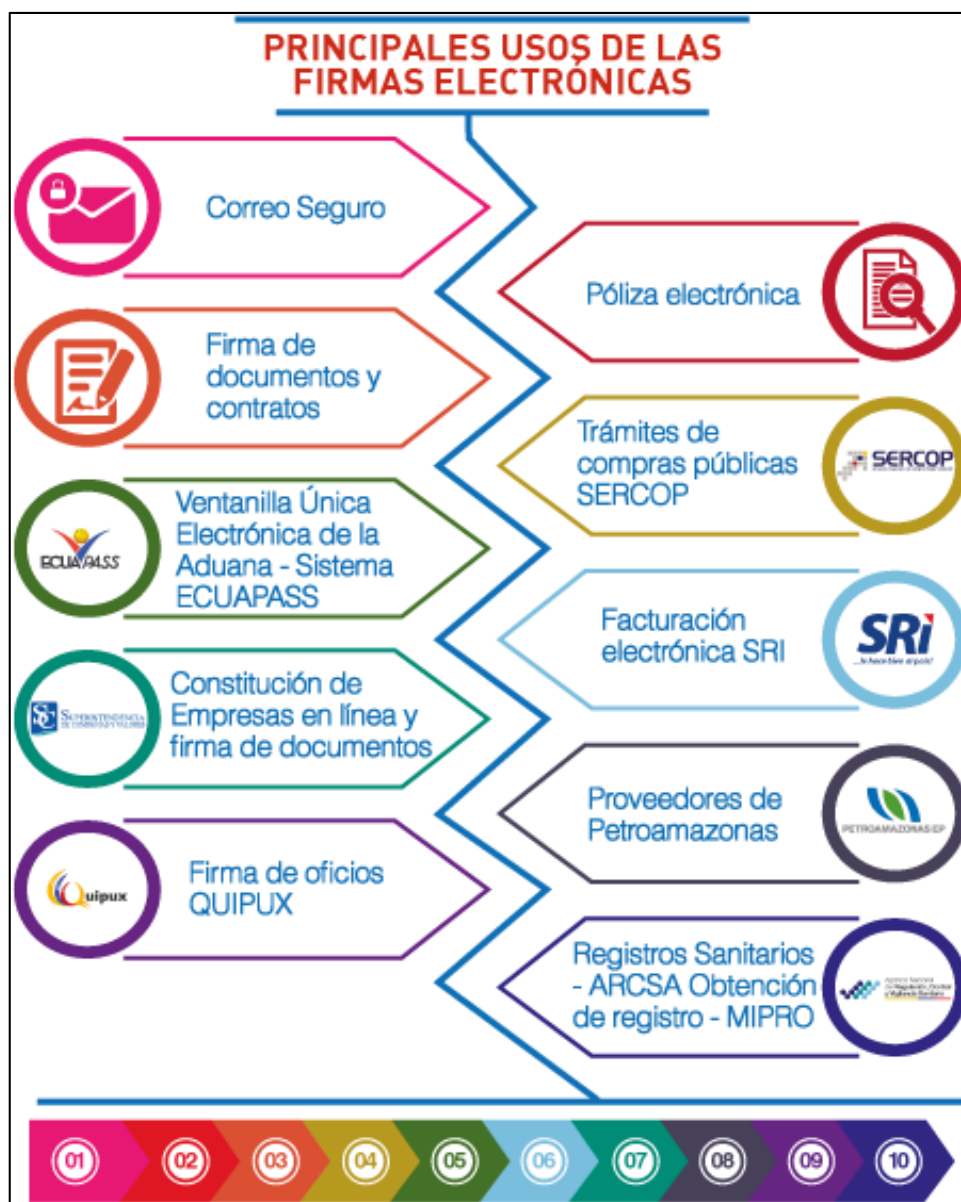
PRINCIPALES USOS DE LAS FIRMAS ELECTRÓNICAS

Correo Seguro

Póliza electrónica

Firma de documentos y contratos

Trámites de compras públicas SERCOP

SERCOP

ECUAPASS

Ventanilla Única Electrónica de la Aduana - Sistema ECUAPASS

Facturación electrónica SRI

SRi

...le hace bien al país!

SC SUPERINTENDENCIA DE COMPAÑÍAS Y VALORES

Constitución de Empresas en línea y firma de documentos

Proveedores de Petroamazonas

PETROAMAZONAS EP

Quipux

Firma de oficios QUIPUX

Registros Sanitarios - ARCSA Obtención de registro - MIPRO

Agencia Nacional de Regulación, Control y Vigilancia Sanitaria

01 02 03 04 05 06 07 08 09 10